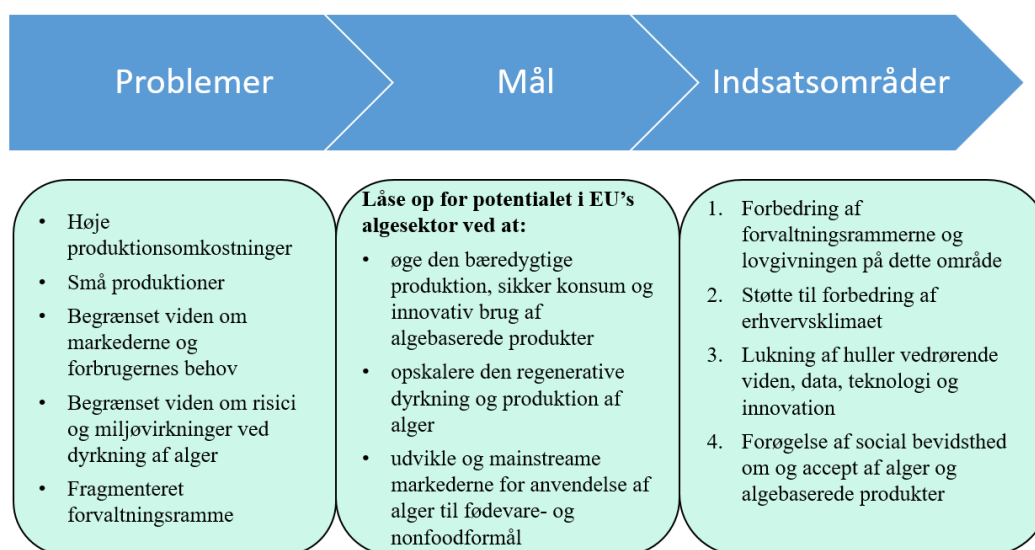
Problemer

Mål

Indsatsområder

- Høje produktionsomkostninger
- Små produktioner
- Begrænset viden om markederne og forbrugernes behov
- Begrænset viden om risici og miljøvirkninger ved dyrkning af alger
- Fragmenteret forvaltningsramme

**Låse op for potentialet i EU's algesektor ved at:**

- øge den bæredygtige produktion, sikker konsum og innovativ brug af algebaserede produkter
- opskalere den regenerative dyrkning og produktion af alger
- udvikle og mainstreame markederne for anvendelse af alger til fødevare- og nonfoodformål

1. Forbedring af forvaltningsrammerne og lovgivningen på dette område
2. Støtte til forbedring af erhvervsklimaet
3. Lukning af huller vedrørende viden, data, teknologi og innovation
4. Forøgelse af social bevidsthed om og accept af alger og algebaserede produkter